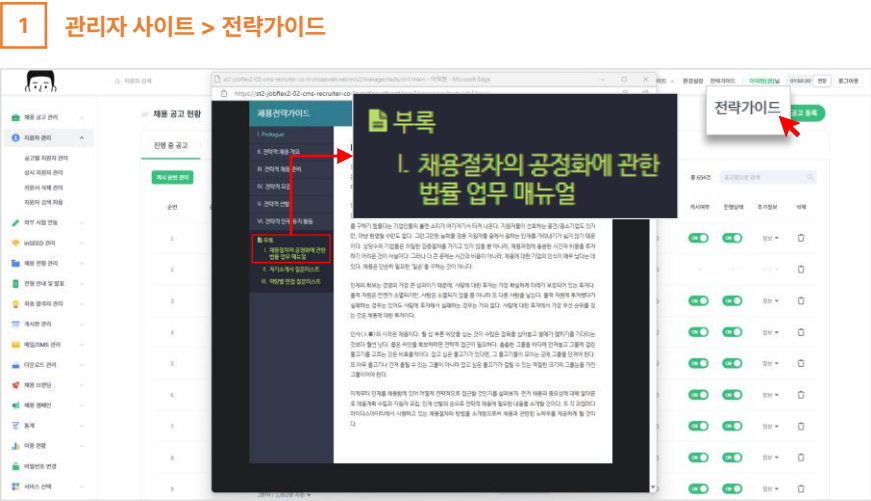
1 관리자 사이트 > 전략가이드

채용 공고 현황

진행 중 공고

채용 공고 관리
지원자 관리
공고별 지원자 관리
상시 지원자 관리
지원서 상세 관리
지원자 선택 처리
외부 서비스 연동
채용 현황 관리
전형 안내 및 발표
최종 합격자 관리
게시판 관리
메일/SMS 관리
다운로드 관리
채용 브랜딩
채용 캠페인
통계
이용 현황
비밀번호 변경
서비스 신청

채용전략가이드
I. Prologue
II. 전략적 채용 개요
III. 전략적 채용 관리
IV. 전략적 모집
V. 전략적 선발
VI. 전략적 인재 유지 활동
부록
I. 채용절차의 공정화에 관한 법률 업무 매뉴얼
II. 채가이드북 질문리스트
III. 역량별 면접 질문리스트

부록
I. 채용절차의 공정화에 관한 법률 업무 매뉴얼

전략가이드

공고 등록
총 654건
게시여부
진행상태
추가정보
삭제
ON
ON
정보